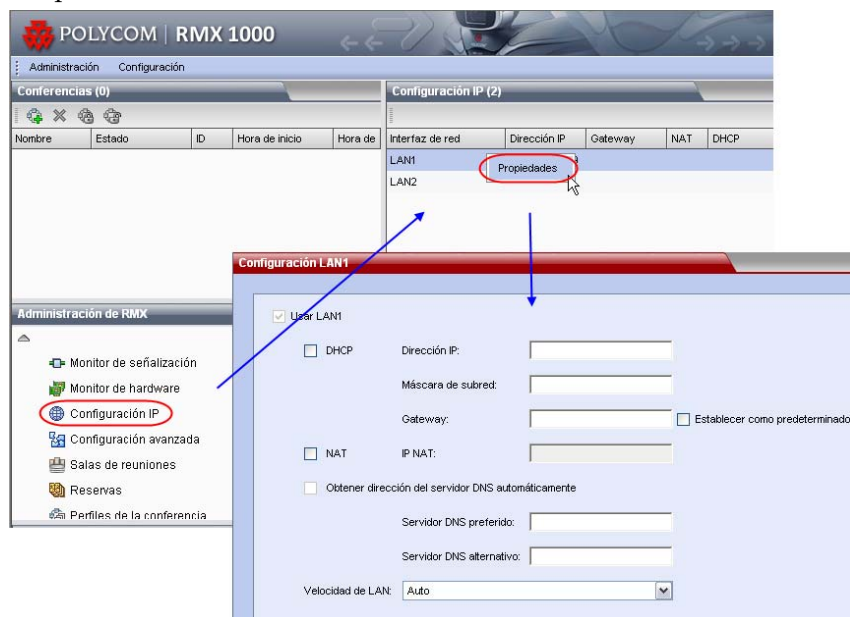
POLYCOM | RMX 1000

Administración Configuración

Conferencias (0)

| Nombre | Estado | ID | Hora de inicio | Hora de |
|---|---|---|---|---|

Configuración IP (2)

| Interfaz de red | Dirección IP | Gateway | NAT | DHCP |
|---|---|---|---|---|
| LAN1 | | | | |
| LAN2 | | | | |

Propiedades

Administración de RMX

Monitor de señalización
Monitor de hardware
Configuración IP
Configuración avanzada
Salas de reuniones
Reservas
Perfiles de la conferencia

Configuración LAN1

Usar LAN1

DHCP Dirección IP:

Máscara de subred:

Gateway: Establecer como predeterminado

NAT IP NAT:

Obtener dirección del servidor DNS automáticamente

Servidor DNS preferido:

Servidor DNS alternativo:

Velocidad de LAN: Auto